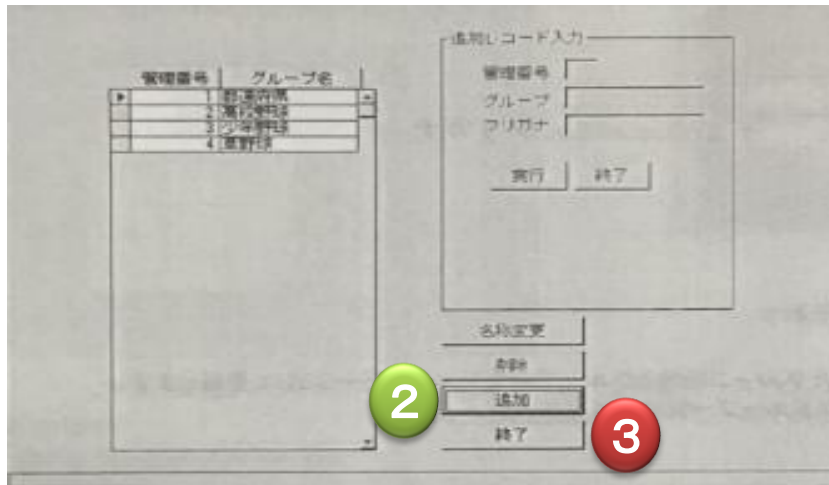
| 管理番号 | グループ名 |
|---|---|
| 1 | 社会人野球 |
| 2 | 高校硬式野球 |
| 3 | 少年野球 |
| 4 | 草野球 |

追加レコード入力

管理番号

グループ

フリガナ

実行

終了

名称変更

削除

2

追加

終了

3